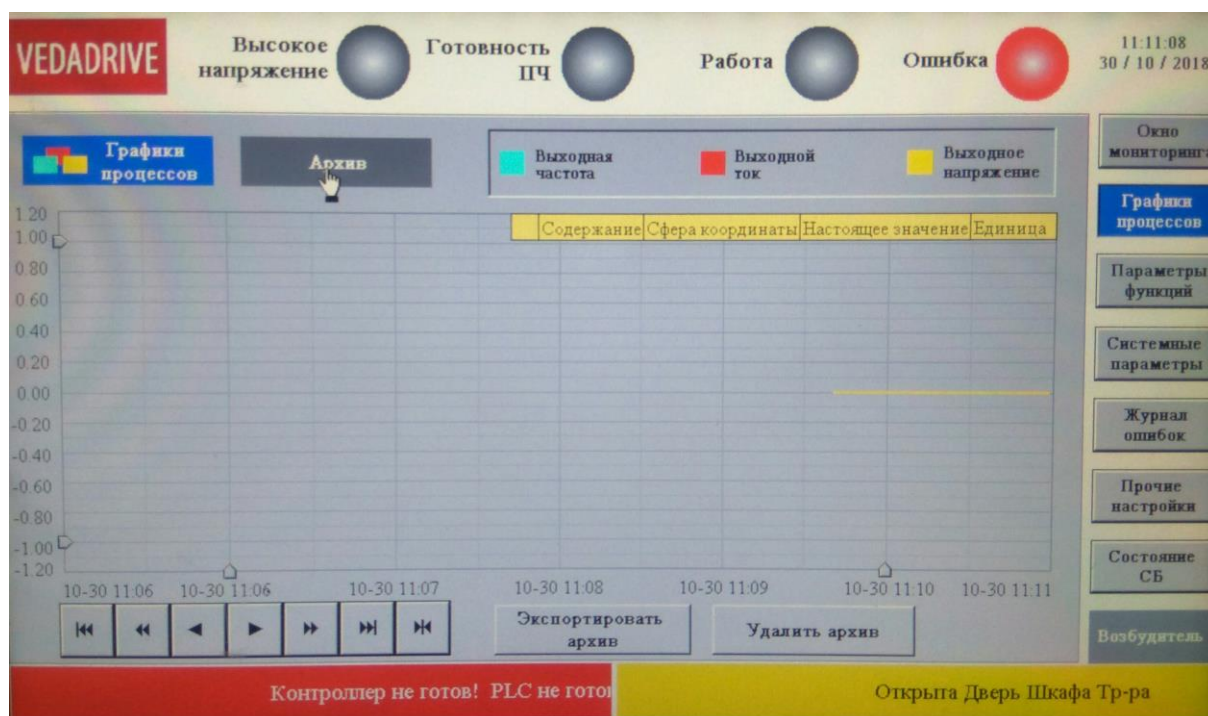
VEDADRIVE

Высокое напряжение

Готовность ПЧ

Работа

Ошибка

11:11:08
30 / 10 / 2018

Графики процессов

Архив

Выходная частота

Выходной ток

Выходное напряжение

Окно мониторинга

Графики процессов

Параметры функций

Системные параметры

Журнал ошибок

Прочие настройки

Состояние СБ

Возбудитель

| | Содержание | Сфера координаты | Настоящее значение | Единица |
|---|---|---|---|---|

1.20
1.00
0.80
0.60
0.40
0.20
0.00
-0.20
-0.40
-0.60
-0.80
-1.00
-1.20

10-30 11:06
10-30 11:06
10-30 11:07
10-30 11:08
10-30 11:09
10-30 11:10
10-30 11:11

Экспортировать архив

Удалить архив

Контроллер не готов! PLC не готов

Открыта Дверь Шкафа Тр-ра